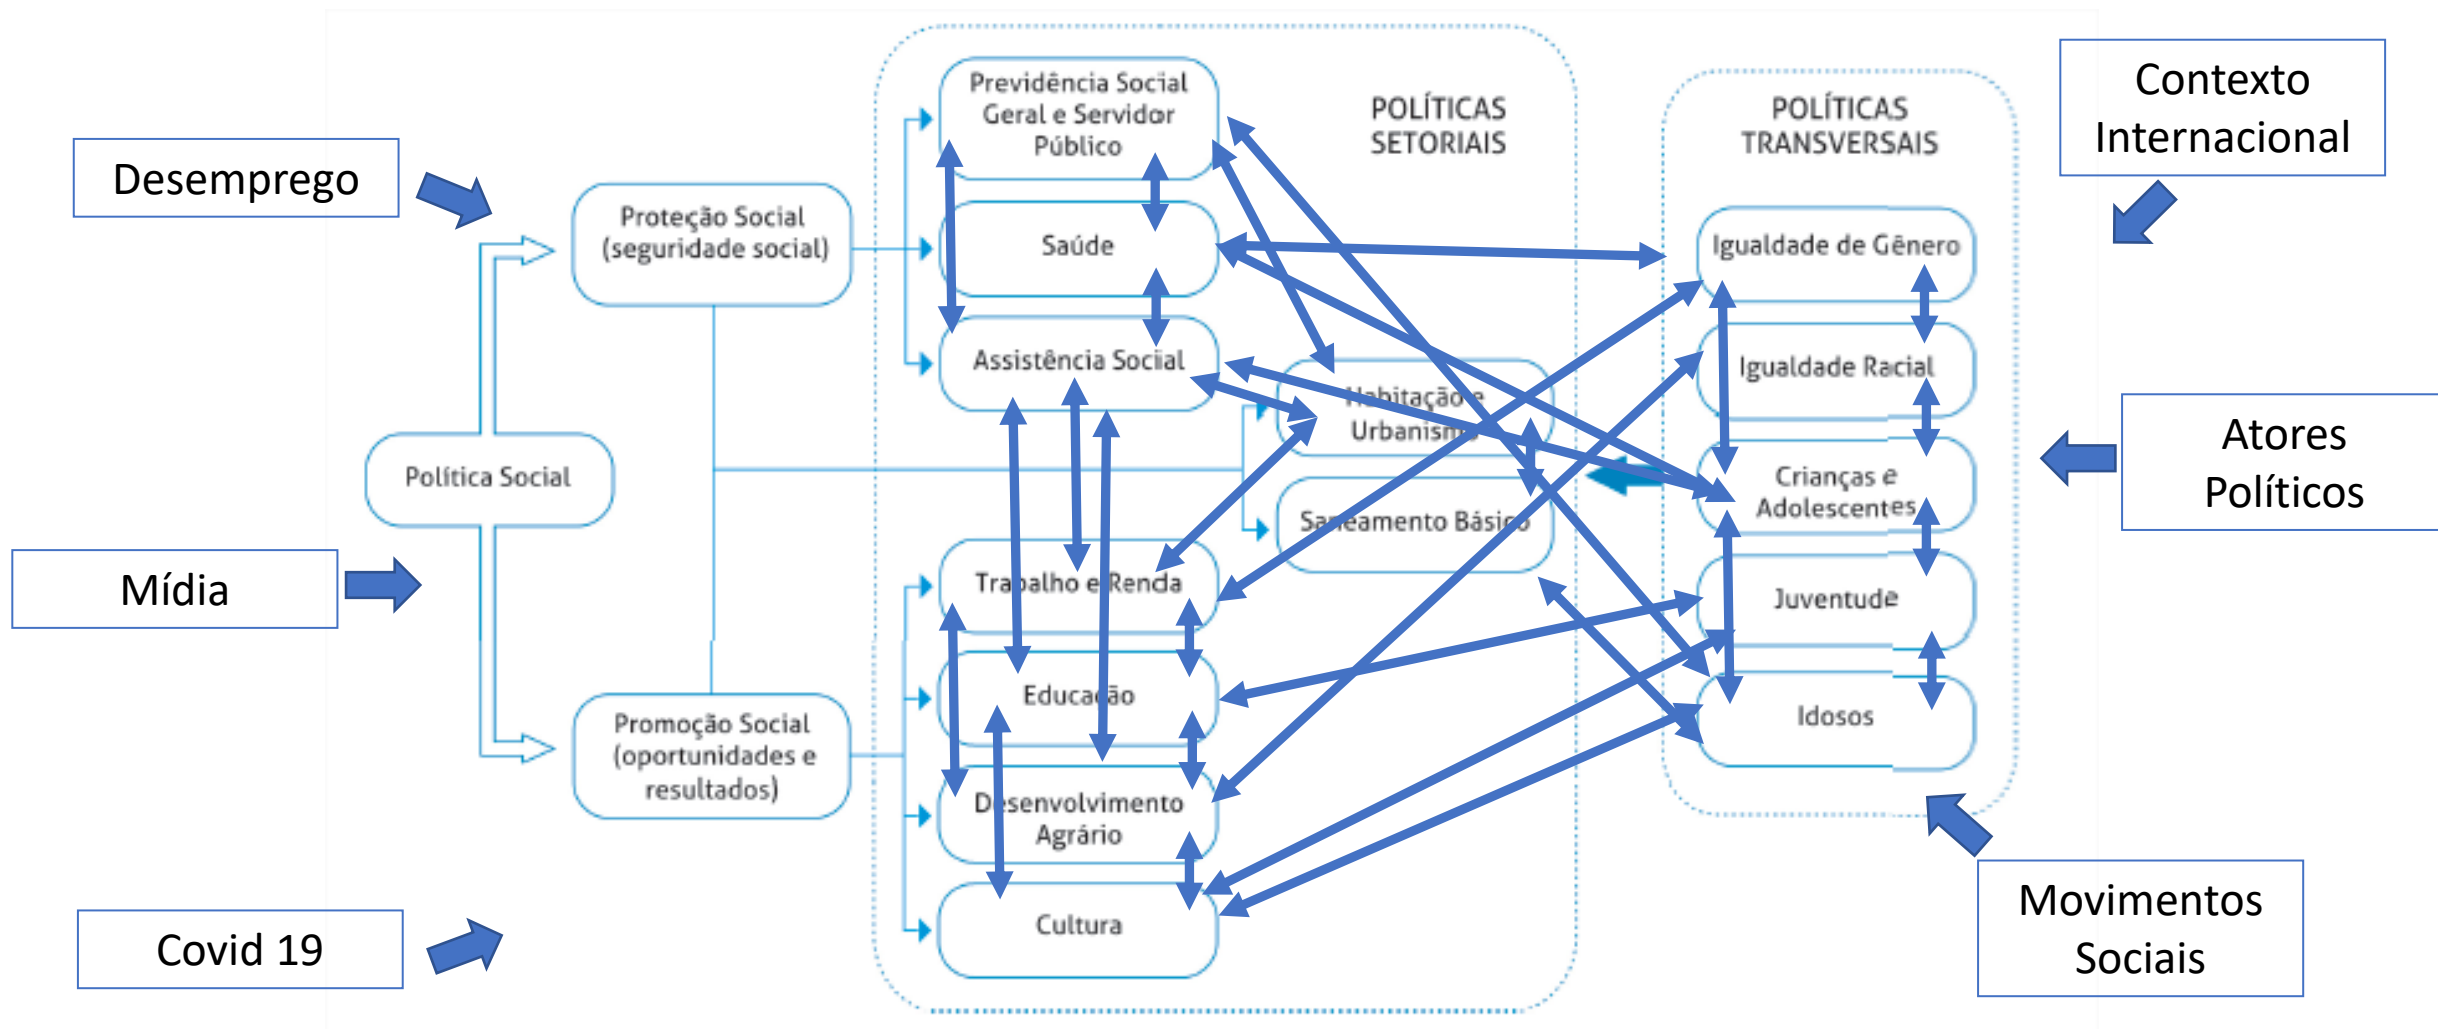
Desemprego

Mídia

Covid 19

Política Social

Proteção Social (seguridade social)

Promoção Social (oportunidades e resultados)

POLÍTICAS SETORIAIS

Previdência Social Geral e Servidor Público

Saúde

Assistência Social

Trabalho e Renda

Educação

Desenvolvimento Agrário

Cultura

Habitação e Urbanismo

Saneamento Básico

POLÍTICAS TRANSVERSAIS

Igualdade de Gênero

Igualdade Racial

Crianças e Adolescentes

Juventude

Idosos

Contexto Internacional

Atores Políticos

Movimentos Sociais